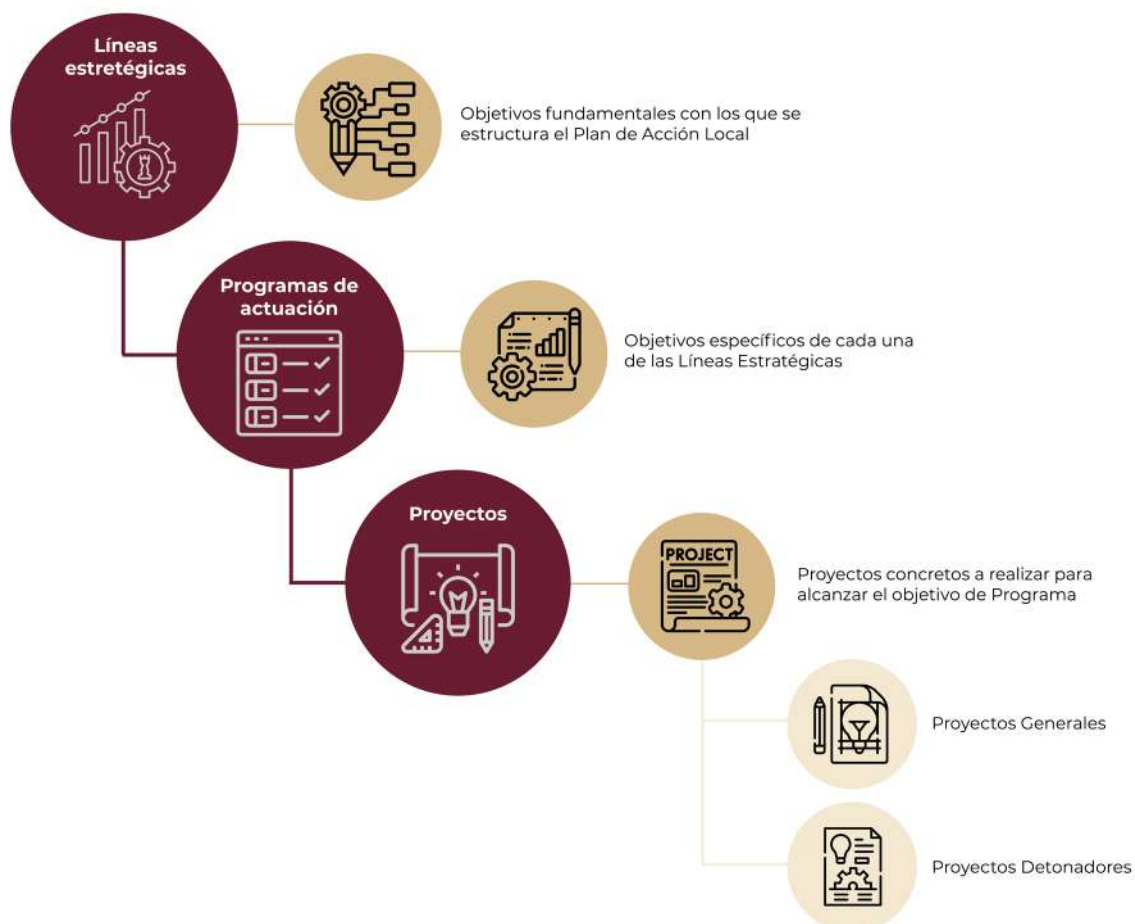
Líneas estretégicas

Objetivos fundamentales con los que se estructura el Plan de Acción Local

Programas de actuación

Objetivos específicos de cada una de las Líneas Estratégicas

Proyectos

PROJECT

Proyectos concretos a realizar para alcanzar el objetivo de Programa

Proyectos Generales

Proyectos Detonadores